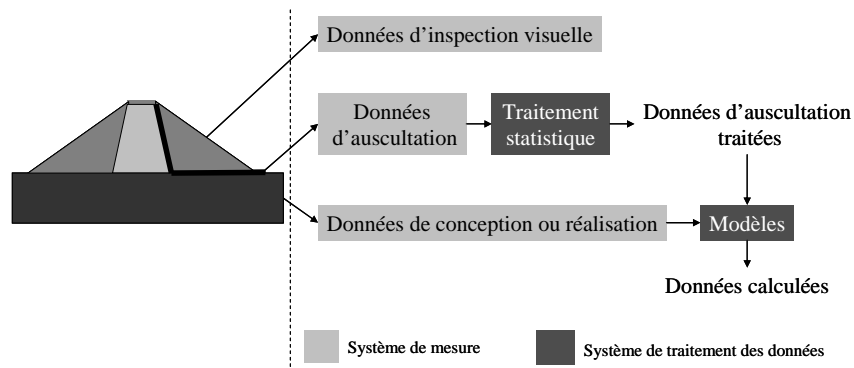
Données d'inspection visuelle

Données d'auscultation

Traitement statistique

Données d'auscultation traitées

Données de conception ou réalisation

Modèles

Données calculées

Système de mesure

Système de traitement des données